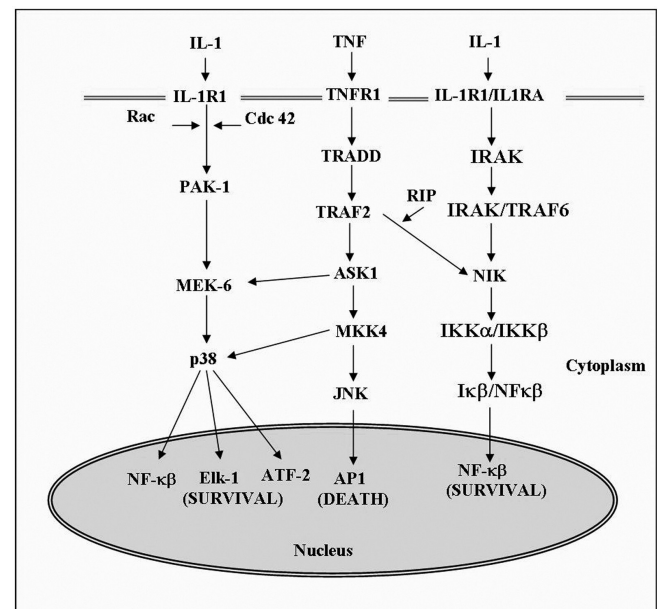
IL-1
TNF
IL-1
IL-1R1
TNFR1
IL-1R1/IL1RA
Rac
Cdc 42
TRADD
IRAK
PAK-1
RIP
TRAF2
IRAK/TRAF6
MEK-6
ASK1
NIK
MKK4
IKKα/IKKβ
p38
Cytoplasm
JNK
Iκβ/NFκβ
NF-κβ
Elk-1 (SURVIVAL)
ATF-2
AP1 (DEATH)
NF-κβ (SURVIVAL)
Nucleus